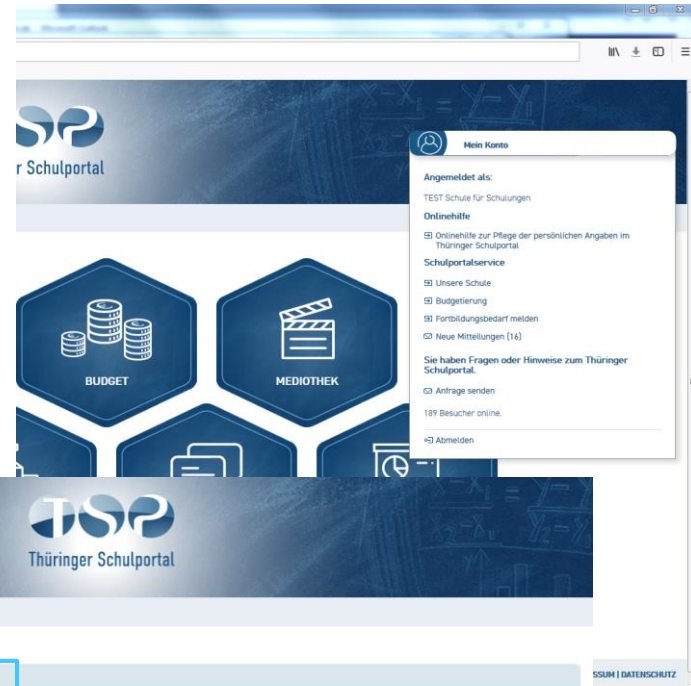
r Schulportal

Mein Konto

Angemeldet als:

TEST Schule für Schulungen

Onlinehilfe

Onlinehilfe zur Pflege der persönlichen Angaben im Thüringer Schulportal

Schulportalservice

Unsere Schule

Budgetierung

Fortbildungsbedarf melden

Neue Mitteilungen (16)

Sie haben Fragen oder Hinweise zum Thüringer Schulportal.

Anfrage senden

189 Besucher online.

Abmelden

BUDGET

MEDIOTHEK

Thüringer Schulportal

SSUM | DATENSCHUTZ